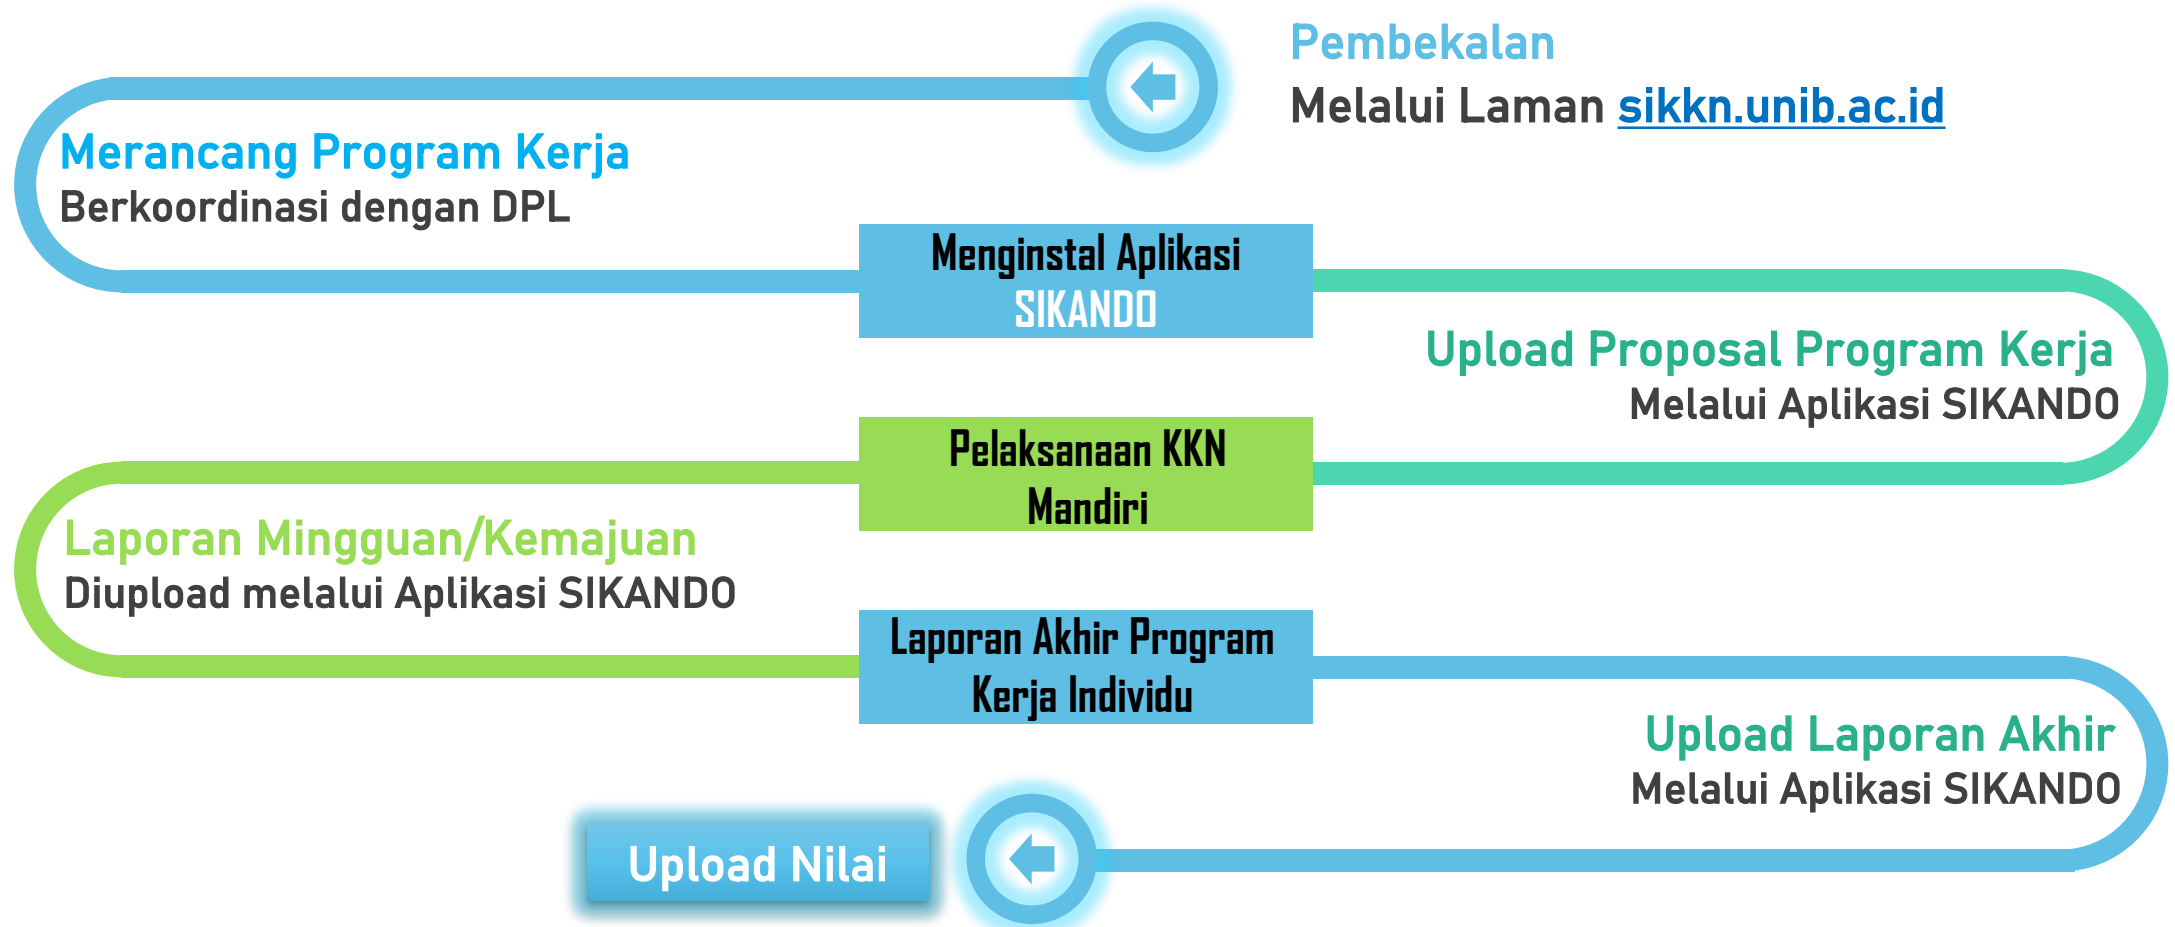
Pembekalan
Melalui Laman sikkn.unib.ac.id

Merancang Program Kerja
Berkoordinasi dengan DPL

Menginstal Aplikasi SIKANDO

Upload Proposal Program Kerja
Melalui Aplikasi SIKANDO

Pelaksanaan KKN Mandiri

Laporan Mingguan/Kemajuan
Diupload melalui Aplikasi SIKANDO

Laporan Akhir Program Kerja Individu

Upload Laporan Akhir
Melalui Aplikasi SIKANDO

Upload Nilai